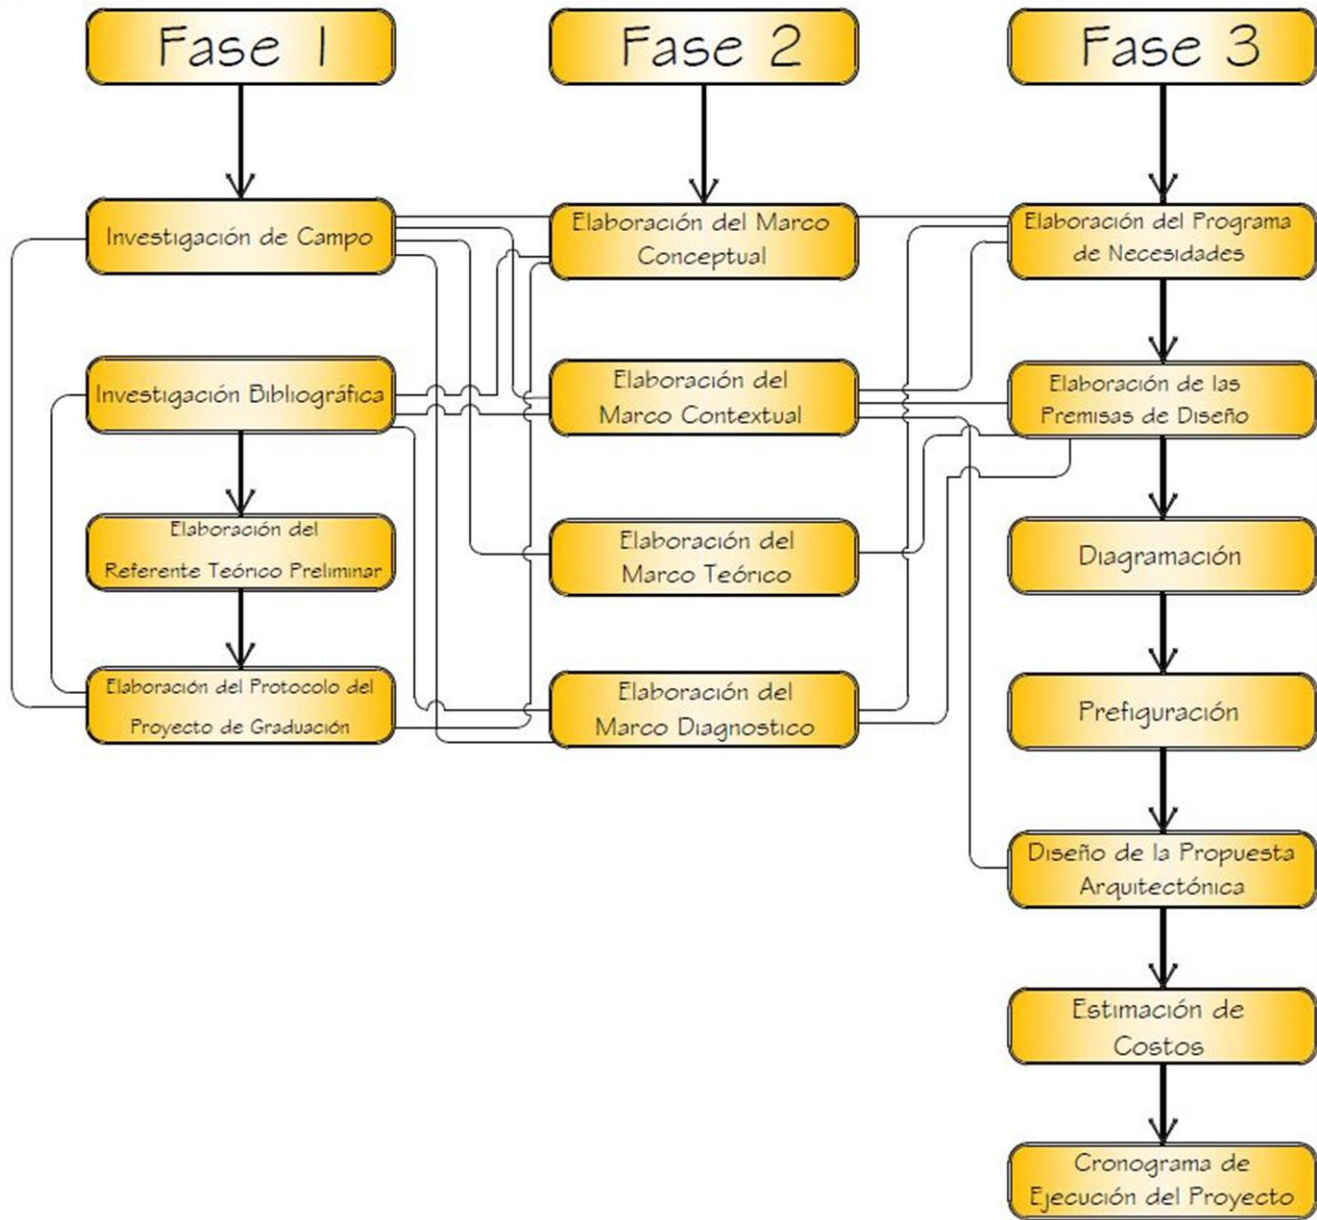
Fase 1

Fase 2

Fase 3

Investigación de Campo

Investigación Bibliográfica

Elaboración del Referente Teórico Preliminar

Elaboración del Protocolo del Proyecto de Graduación

Elaboración del Marco Conceptual

Elaboración del Marco Contextual

Elaboración del Marco Teórico

Elaboración del Marco Diagnostico

Elaboración del Programa de Necesidades

Elaboración de las Premisas de Diseño

Diagramación

Prefiguración

Diseño de la Propuesta Arquitectónica

Estimación de Costos

Cronograma de Ejecución del Proyecto